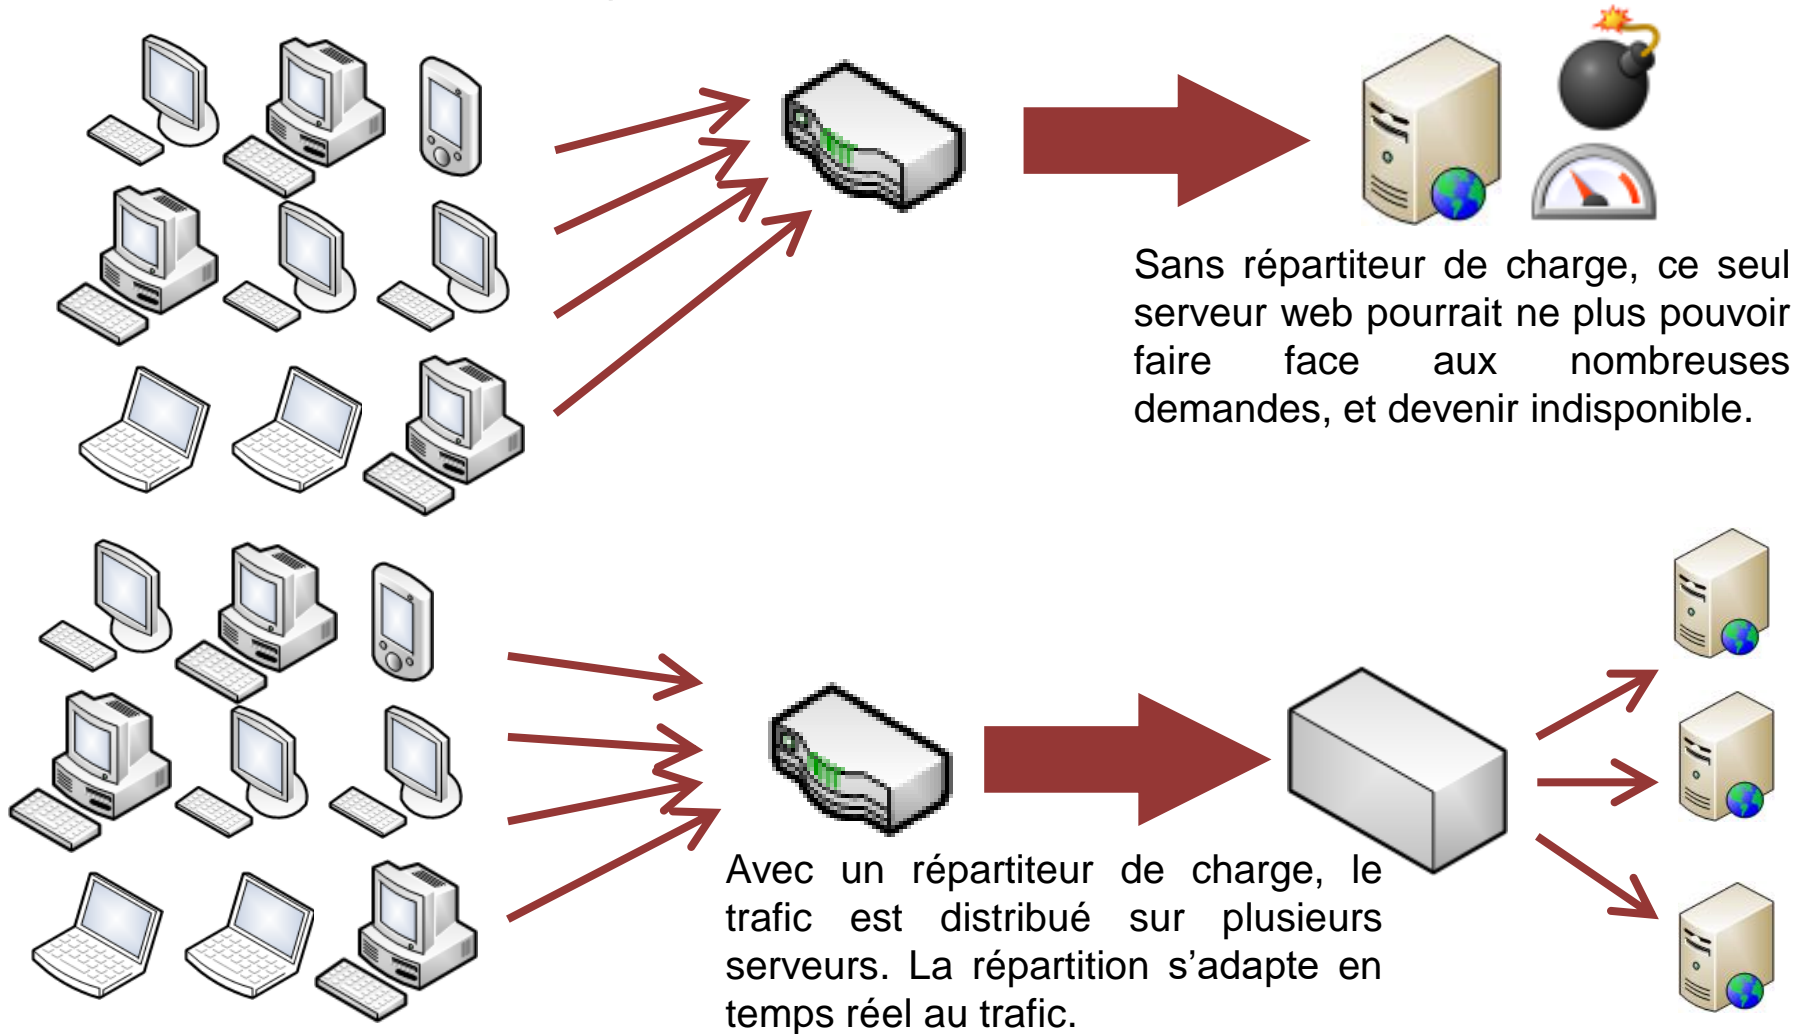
Sans répartiteur de charge, ce seul serveur web pourrait ne plus pouvoir faire face aux nombreuses demandes, et devenir indisponible.

Avec un répartiteur de charge, le trafic est distribué sur plusieurs serveurs. La répartition s'adapte en temps réel au trafic.